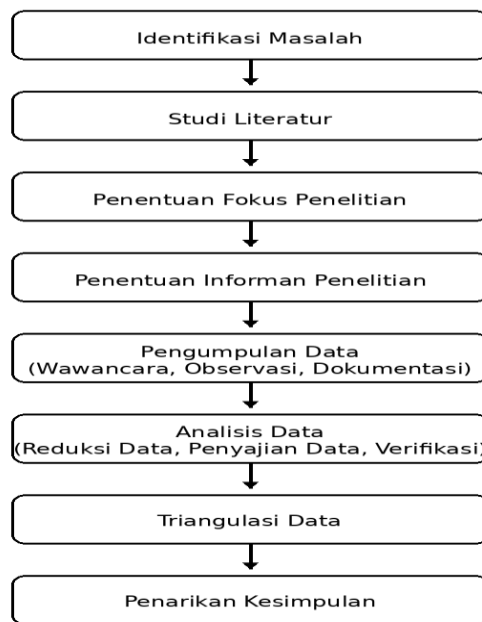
Identifikasi Masalah

Studi Literatur

Penentuan Fokus Penelitian

Penentuan Informan Penelitian

Pengumpulan Data
(Wawancara, Observasi, Dokumentasi)

Analisis Data
(Reduksi Data, Penyajian Data, Verifikasi)

Triangulasi Data

Penarikan Kesimpulan